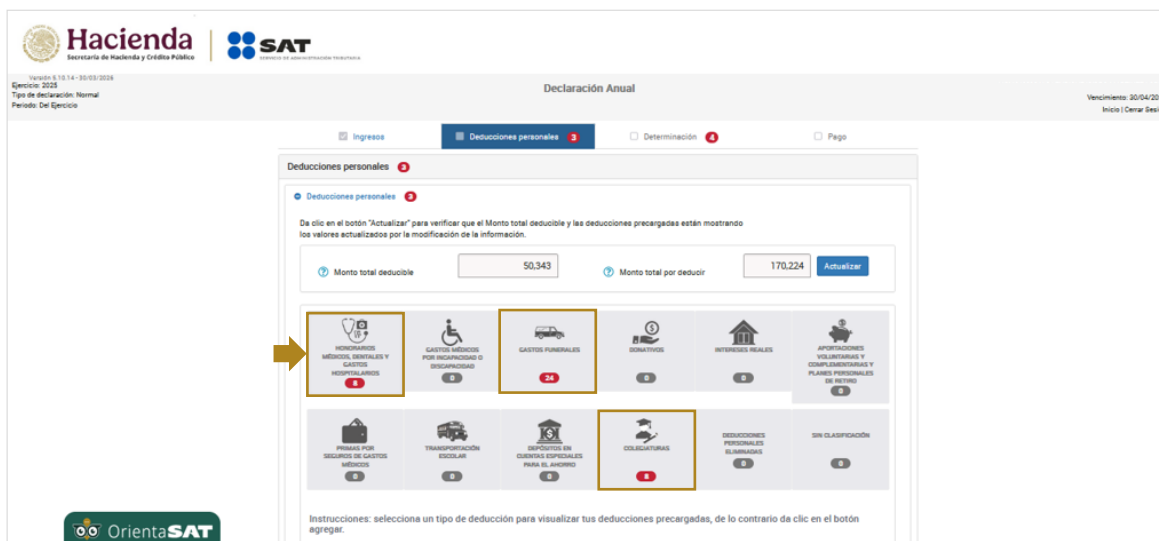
Hacienda
Secretaría de Hacienda y Crédito Público

SAT
SERVICIO DE ADMINISTRACIÓN TRIBUTARIA

Versión 5.10.14 - 30/03/2026
Ejercicio: 2025
Tipo de declaración: Normal
Periodo: Del Ejercicio

Declaración Anual

Vencimiento: 30/04/20
Inicio | Cerrar Sesi

Ingresos
Deducciones personales 3
Determinación 4
Pago

Deducciones personales 3

Deducciones personales 3

De clic en el botón "Actualizar" para verificar que el Monto total deducible y las deducciones precargadas están mostrando los valores actualizados por la modificación de la información.

Monto total deducible 50,343
Monto total por deducir 170,224
Actualizar

HONORARIOS MÉDICOS, DENTALES Y GASTOS HOSPITALARIOS
6

GASTOS MÉDICOS POR INCAPACIDAD O DISCAPACIDAD
0

GASTOS FUNERALES
24

DONATIVOS
0

INTERESES REALES
0

APORTACIONES VOLUNTARIAS Y COMPLEMENTARIAS Y PLANES PERSONALES DE RETIRO
0

PRIMAS POR SEGUROS DE GASTOS MÉDICOS
0

TRANSPORTACIÓN ESCOLAR
0

DEPÓSITOS EN CUENTAS ESPECIALES PARA EL AHORRO
0

COLEGIATURAS
8

DEDUCCIONES PERSONALES ELIMINADAS
0

SIN CLASIFICACIÓN
0

Instrucciones: selecciona un tipo de deducción para visualizar tus deducciones precargadas, de lo contrario da clic en el botón agregar.

OrientaSAT